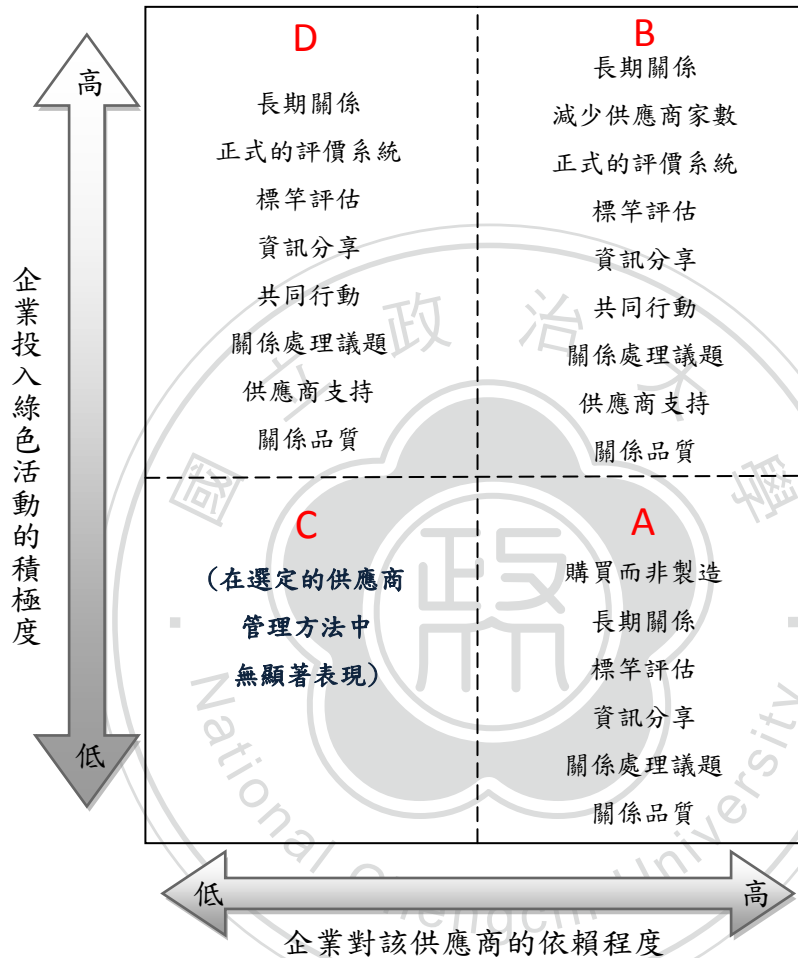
高

企業投入綠色活動的積極度

低

D

長期關係

正式的評價系統

標竿評估

資訊分享

共同行動

關係處理議題

供應商支持

關係品質

B

長期關係

減少供應商家數

正式的評價系統

標竿評估

資訊分享

共同行動

關係處理議題

供應商支持

關係品質

C

(在選定的供應商管理方法中無顯著表現)

A

購買而非製造

長期關係

標竿評估

資訊分享

關係處理議題

關係品質

低

高

企業對該供應商的依賴程度

國立政治大學

National Chengchi University